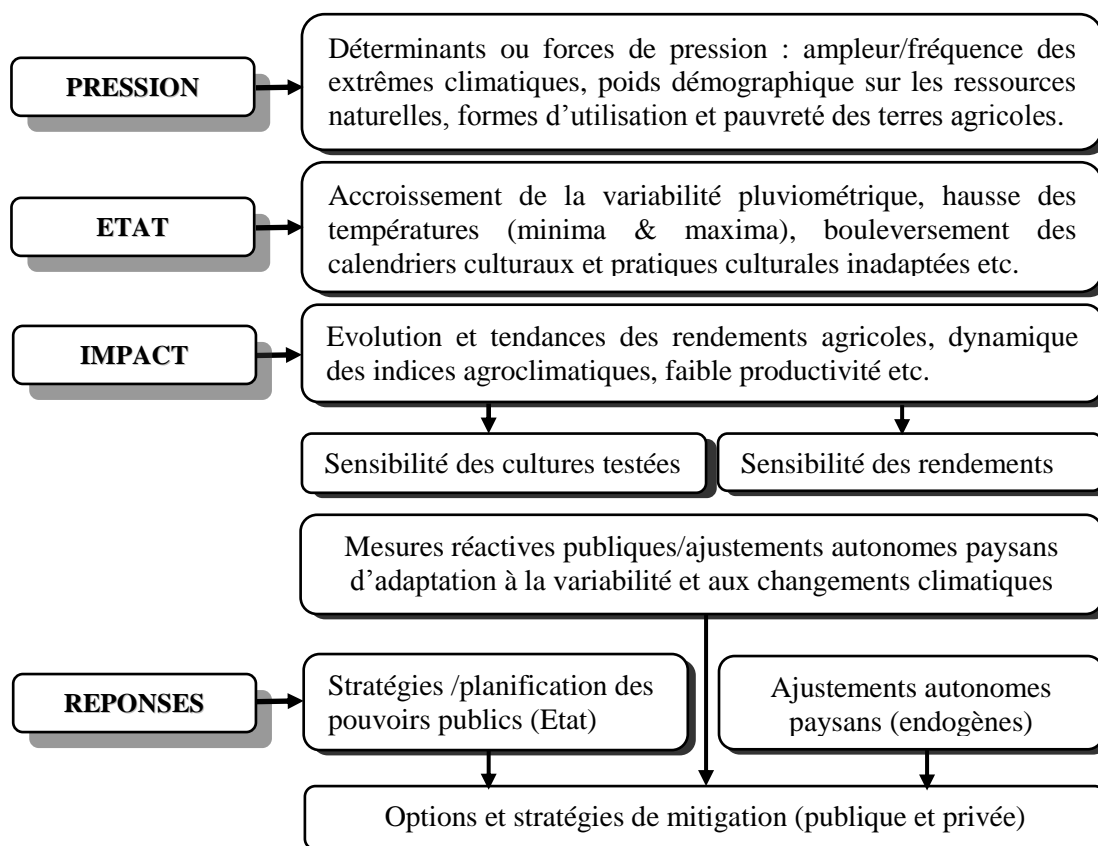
PRESSION

Déterminants ou forces de pression : ampleur/fréquence des extrêmes climatiques, poids démographique sur les ressources naturelles, formes d'utilisation et pauvreté des terres agricoles.

ETAT

Accroissement de la variabilité pluviométrique, hausse des températures (minima & maxima), bouleversement des calendriers culturaux et pratiques culturales inadaptées etc.

IMPACT

Evolution et tendances des rendements agricoles, dynamique des indices agroclimatiques, faible productivité etc.

Sensibilité des cultures testées

Sensibilité des rendements

Mesures réactives publiques/ajustements autonomes paysans d'adaptation à la variabilité et aux changements climatiques

REPONSES

Stratégies /planification des pouvoirs publics (Etat)

Ajustements autonomes paysans (endogènes)

Options et stratégies de mitigation (publique et privée)